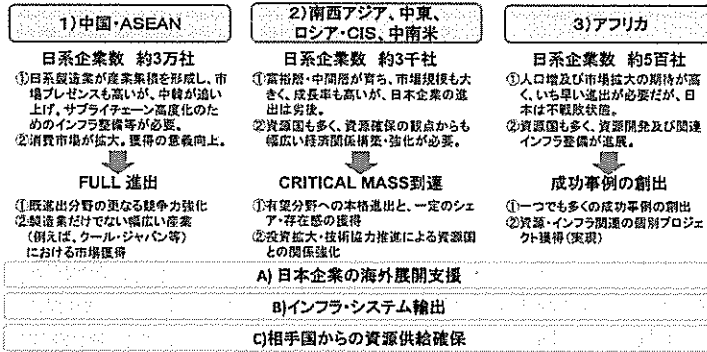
1)中国・ASEAN

日系企業数 約3万社

①日系製造業が産業集積を形成し、市場プレゼンスも高いが、中韓が追い上げ。サプライチェーン高度化のためのインフラ整備等が必要。
②消費市場が拡大。獲得の意義向上。

FULL 進出

①既進出分野の更なる競争力強化
②製造業だけでない幅広い産業(例えば、クール・ジャパン等)における市場獲得

2)南西アジア、中東、ロシア・CIS、中南米

日系企業数 約3千社

①富裕層・中間層が育ち、市場規模も大きく、成長率も高いが、日本企業の進出は劣後。
②資源国も多く、資源確保の観点からも幅広い経済関係構築・強化が必要。

CRITICAL MASS到達

①有望分野への本格進出と、一定のシェア・存在感の獲得
②投資拡大・技術協力推進による資源国との関係強化

3)アフリカ

日系企業数 約5百社

①人口増及び市場拡大の期待が高く、いち早い進出が必要だが、日本は不戦敗状態。
②資源国も多く、資源開発及び関連インフラ整備が進展。

成功事例の創出

①一つでも多くの成功事例の創出
②資源・インフラ関連の個別プロジェクト獲得(実現)

A) 日本企業の海外展開支援

B)インフラ・システム輸出

C)相手国からの資源供給確保